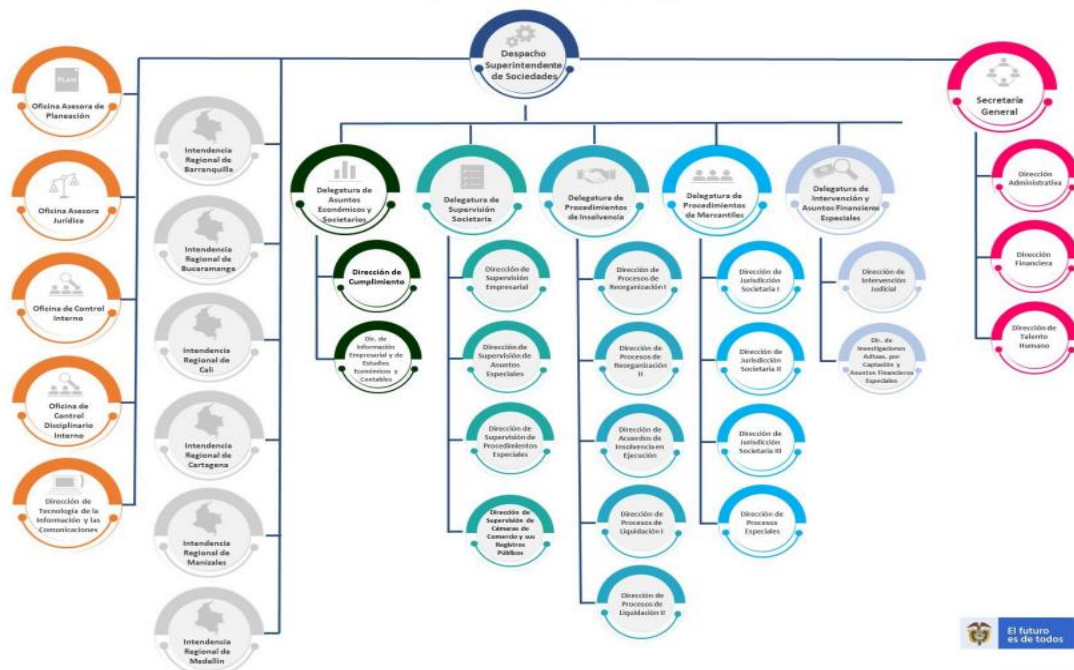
Despacho Superintendente de Sociedades

Secretaría General

Dirección Administrativa

Dirección Financiera

Dirección de Talento Humano

PLAN

Oficina Asesora de Planeación

Oficina Asesora Jurídica

Oficina de Control Interno

Oficina de Control Disciplinario Interno

Dirección de Tecnología de la Información y las Comunicaciones

Intendencia Regional de Barranquilla

Intendencia Regional de Bucaramanga

Intendencia Regional de Cali

Intendencia Regional de Cartagena

Intendencia Regional de Manizales

Intendencia Regional de Medellín

Delegatura de Asuntos Económicos y Societarios

Dirección de Cumplimiento

Dir. de Información Empresarial y de Estudios Económicos y Contables

Delegatura de Supervisión Societaria

Dirección de Supervisión Empresarial

Dirección de Supervisión de Asuntos Especiales

Dirección de Supervisión de Procedimientos Especiales

Dirección de Supervisión de Cámaras de Comercio y sus Registros Públicos

Delegatura de Procedimientos de Insolvencia

Dirección de Procesos de Reorganización I

Dirección de Procesos de Reorganización II

Dirección de Acuerdos de Insolvencia en Ejecución

Dirección de Procesos de Liquidación I

Dirección de Procesos de Liquidación II

Delegatura de Procedimientos de Mercantiles

Dirección de Jurisdicción Societaria I

Dirección de Jurisdicción Societaria II

Dirección de Jurisdicción Societaria III

Dirección de Procesos Especiales

Delegatura de Intervención y Asuntos Financieros Especiales

Dirección de Intervención Judicial

Dir. de Investigaciones Adtvas. por Captación y Asuntos Financieros Especiales

El futuro es de todos